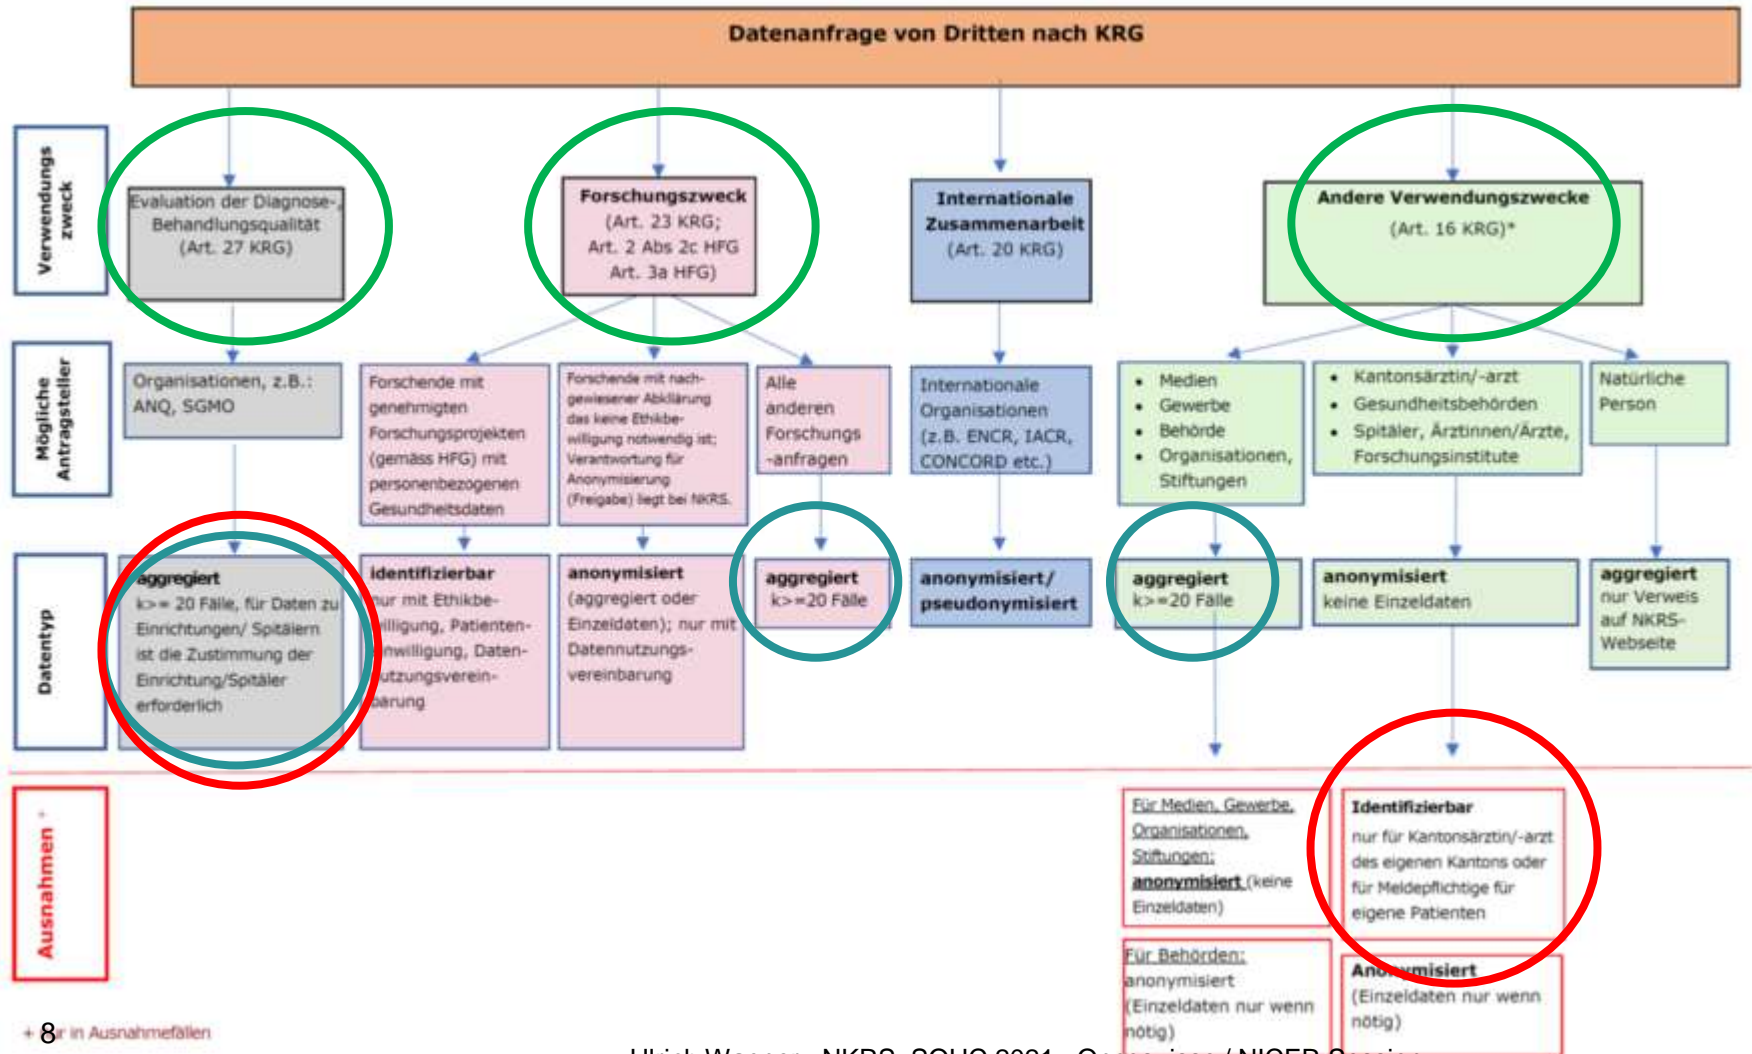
Datenanfrage von Dritten nach KRG

Verwendungszweck

Evaluation der Diagnose-, Behandlungsqualität (Art. 27 KRG)

Forschungszweck (Art. 23 KRG; Art. 2 Abs 2c HFG Art. 3a HFG)

Internationale Zusammenarbeit (Art. 20 KRG)

Andere Verwendungszwecke (Art. 16 KRG)*

Mögliche Antragsteller

Organisationen, z.B.: ANQ, SGMO

Forschende mit genehmigten Forschungsprojekten (gemäss HFG) mit personenbezogenen Gesundheitsdaten

Forschende mit nachgewiesener Abklärung das keine Ethikbewilligung notwendig ist; Verantwortung für Anonymisierung (Freigabe) liegt bei NKRS.

Alle anderen Forschungs-anfragen

Internationale Organisationen (z.B. ENCR, IACR, CONCORD etc.)

• Medien
• Gewerbe
• Behörde
• Organisationen, Stiftungen

• Kantonsärztin/-arzt
• Gesundheitsbehörden
• Spitäler, Ärztinnen/Ärzte, Forschungsinstitute

Natürliche Person

Datentyp

aggregiert k>= 20 Fälle, für Daten zu Einrichtungen/ Spitälern ist die Zustimmung der Einrichtung/Spitäler erforderlich

identifizierbar nur mit Ethikbewilligung, Patienteneinwilligung, Datennutzungsvereinbarung

anonymisiert (aggregiert oder Einzeldaten); nur mit Datennutzungsvereinbarung

aggregiert k>=20 Fälle

anonymisiert/ pseudonymisiert

aggregiert k>=20 Fälle

anonymisiert keine Einzeldaten

aggregiert nur Verweis auf NKRS-Webseite

Ausnahmen

Für Medien, Gewerbe, Organisationen, Stiftungen: anonymisiert (keine Einzeldaten)

Identifizierbar nur für Kantonsärztin/-arzt des eigenen Kantons oder für Meldepflichtige für eigene Patienten

Für Behörden: anonymisiert (Einzeldaten nur wenn nötig)

Anonymisiert (Einzeldaten nur wenn nötig)

* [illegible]r in Ausnahmefällen

8

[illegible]